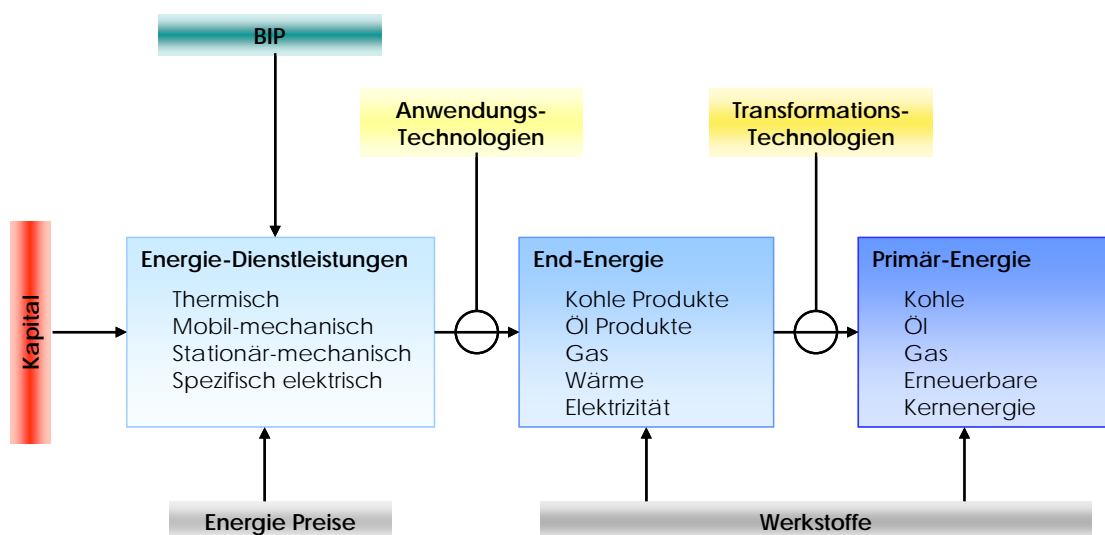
BIP

Anwendungs-Technologien

Transformations-Technologien

Kapital

Energie-Dienstleistungen

Thermisch
Mobil-mechanisch
Stationär-mechanisch
Spezifisch elektrisch

End-Energie

Kohle Produkte
Öl Produkte
Gas
Wärme
Elektrizität

Primär-Energie

Kohle
Öl
Gas
Erneuerbare
Kernenergie

Energie Preise

Werkstoffe